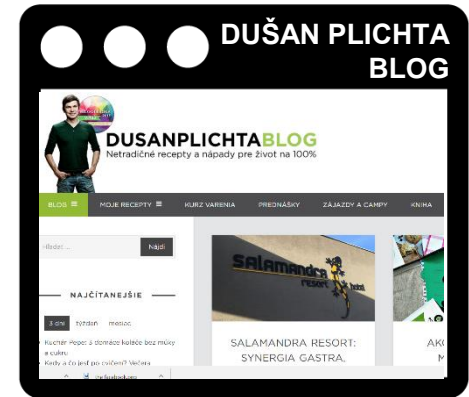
DUŠAN PLICHTA BLOG

DUSANPLICHTABLOG
Netradičné recepty a nápady pre život na 100%

BLOG ≡ MOJE RECEPTY ≡ KURZ VARENIA PREDNÁŠKY ZÁJAZDY A CAMPY KNIHA

Hľadať ... Nájdi

NAJČÍTANEJŠIE

3 dni týždeň mesiac

Kuchár Pepe: 5 domáce koláče bez múky a cukru

Kedy a čo jesť po cvičení? Večera

Salamandra resort

SALAMANDRA RESORT: SYNERGIA GASTRA,

AK
M